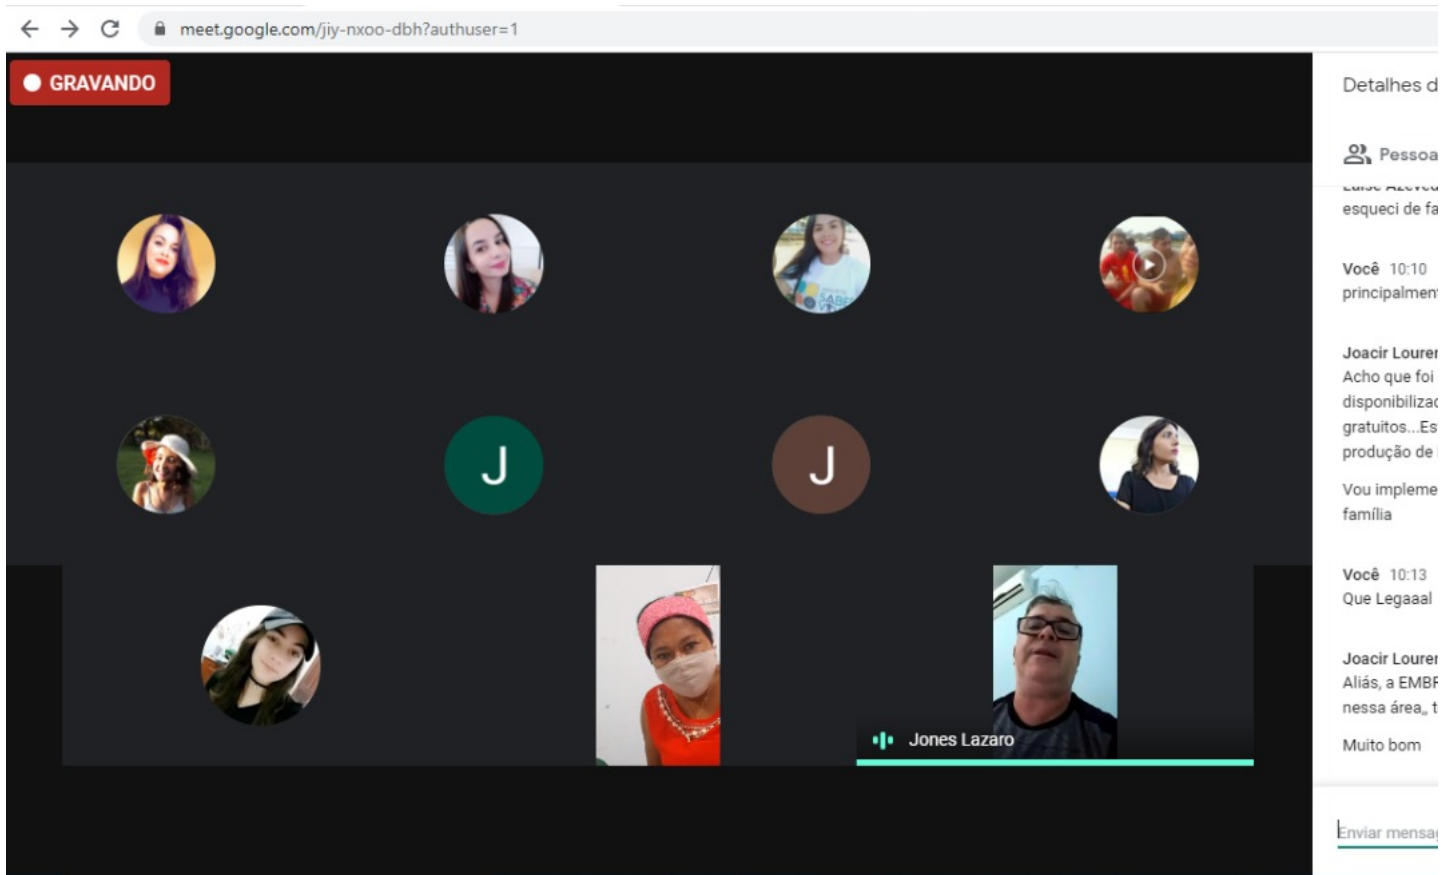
meet.google.com/jiy-nxoo-dbh?authuser=1

GRAVANDO

J

J

Jones Lazaro

Detalhes d

Pessoa

esqueci de fa

Você 10:10
principalmen

Joacir Louren
Acho que foi
disponibilizac
gratuitos...Es
produção de

Vou impleme
família

Você 10:13
Que Legaaal

Joacir Louren
Aliás, a EMBR
nessa área,, t

Muito bom

Enviar mensa